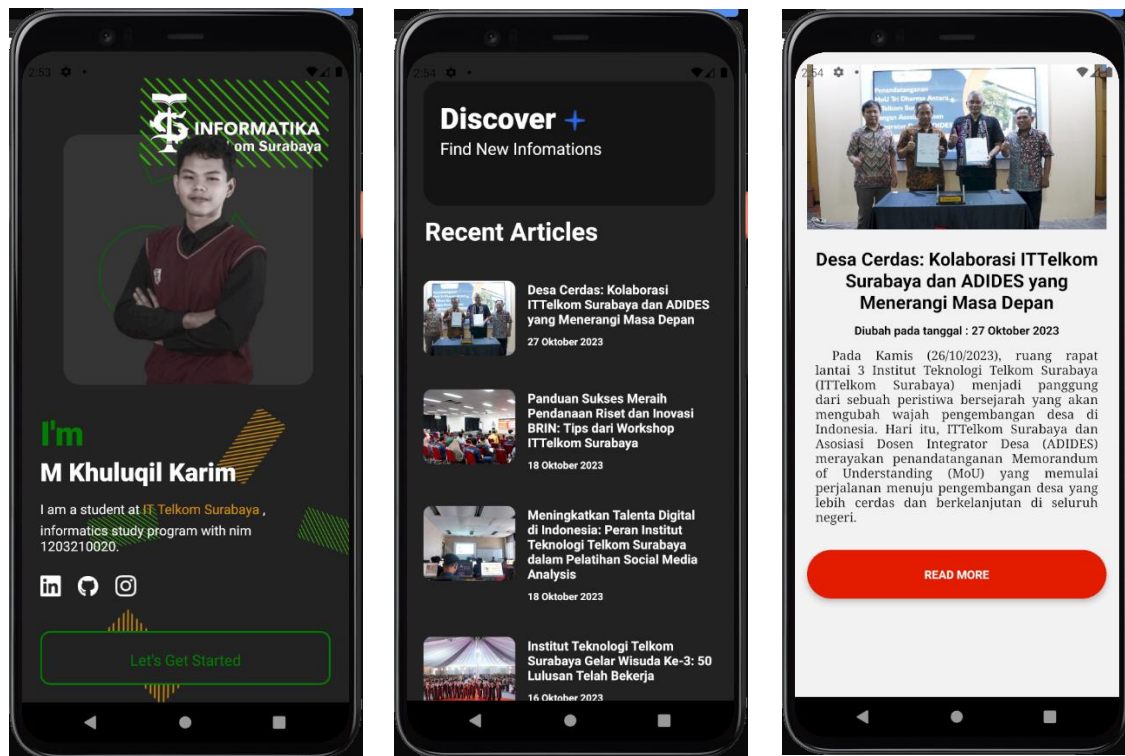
2:53

INFORMATIKA
om Surabaya

I'm
M Khuluqil Karim

I am a student at IT Telkom Surabaya , informatics study program with nim 1203210020.

Let's Get Started

2:54

Discover +
Find New Infomations

Recent Articles

Desa Cerdas: Kolaborasi ITTelkom Surabaya dan ADIDES yang Menerangi Masa Depan
27 Oktober 2023

Panduan Sukses Meraih Pendanaan Riset dan Inovasi BRIN: Tips dari Workshop ITTelkom Surabaya
18 Oktober 2023

Meningkatkan Talenta Digital di Indonesia: Peran Institut Teknologi Telkom Surabaya dalam Pelatihan Social Media Analysis
18 Oktober 2023

Institut Teknologi Telkom Surabaya Gelar Wisuda Ke-3: 50 Lulusan Telah Bekerja
16 Oktober 2023

2:54

Desa Cerdas: Kolaborasi ITTelkom Surabaya dan ADIDES yang Menerangi Masa Depan

Diubah pada tanggal : 27 Oktober 2023

Pada Kamis (26/10/2023), ruang rapat lantai 3 Institut Teknologi Telkom Surabaya (ITTelkom Surabaya) menjadi panggung dari sebuah peristiwa bersejarah yang akan mengubah wajah pengembangan desa di Indonesia. Hari itu, ITTelkom Surabaya dan Asosiasi Dosen Integrator Desa (ADIDES) merayakan penandatanganan Memorandum of Understanding (MoU) yang memulai perjalanan menuju pengembangan desa yang lebih cerdas dan berkelanjutan di seluruh negeri.

READ MORE